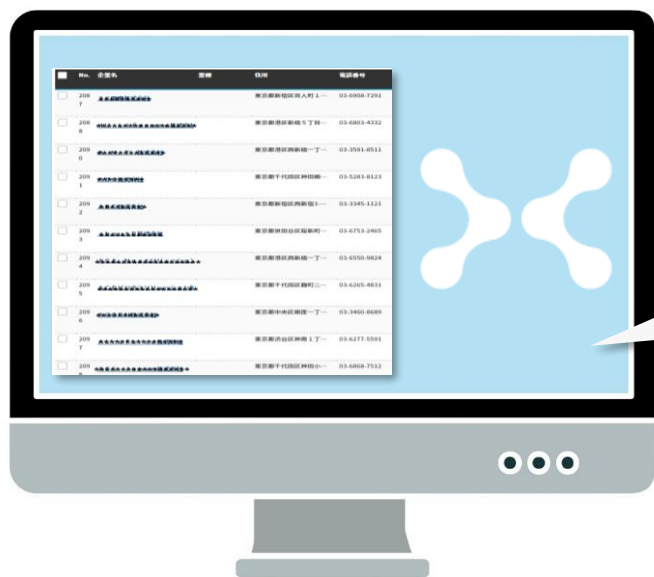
| No. | 企業名 | 業種 | 住所 | 電話番号 |
|---|---|---|---|---|
| 2087 | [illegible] | | 東京都新宿区西新宿1… | 03-6908-7291 |
| 2088 | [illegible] | | 東京都港区新橋５丁目… | 03-6803-4332 |
| 2090 | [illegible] | | 東京都港区西新橋一丁… | 03-3591-8511 |
| 2091 | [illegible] | | 東京都千代田区神田… | 03-5283-8123 |
| 2092 | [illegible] | | 東京都新宿区西新宿3… | 03-3345-1121 |
| 2093 | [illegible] | | 東京都世田谷区… | 03-6753-2465 |
| 2094 | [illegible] | | 東京都港区新橋一丁… | 03-6550-9824 |
| 2095 | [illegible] | | 東京都千代田区麹町… | 03-6265-4831 |
| 2096 | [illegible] | | 東京都中央区湊… | 03-3460-8689 |
| 2097 | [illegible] | | 東京都渋谷区神南１丁… | 03-6277-5591 |
| 2098 | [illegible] | | 東京都千代田区神田小… | 03-6868-7512 |